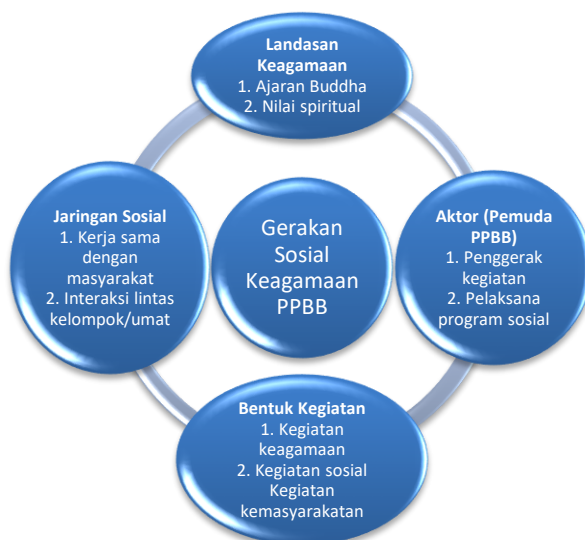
Landasan Keagamaan
1. Ajaran Buddha
2. Nilai spiritual

Jaringan Sosial
1. Kerja sama dengan masyarakat
2. Interaksi lintas kelompok/umat

Gerakan Sosial Keagamaan PPBB

Aktor (Pemuda PPBB)
1. Penggerak kegiatan
2. Pelaksana program sosial

Bentuk Kegiatan
1. Kegiatan keagamaan
2. Kegiatan sosial Kegiatan kemasyarakatan